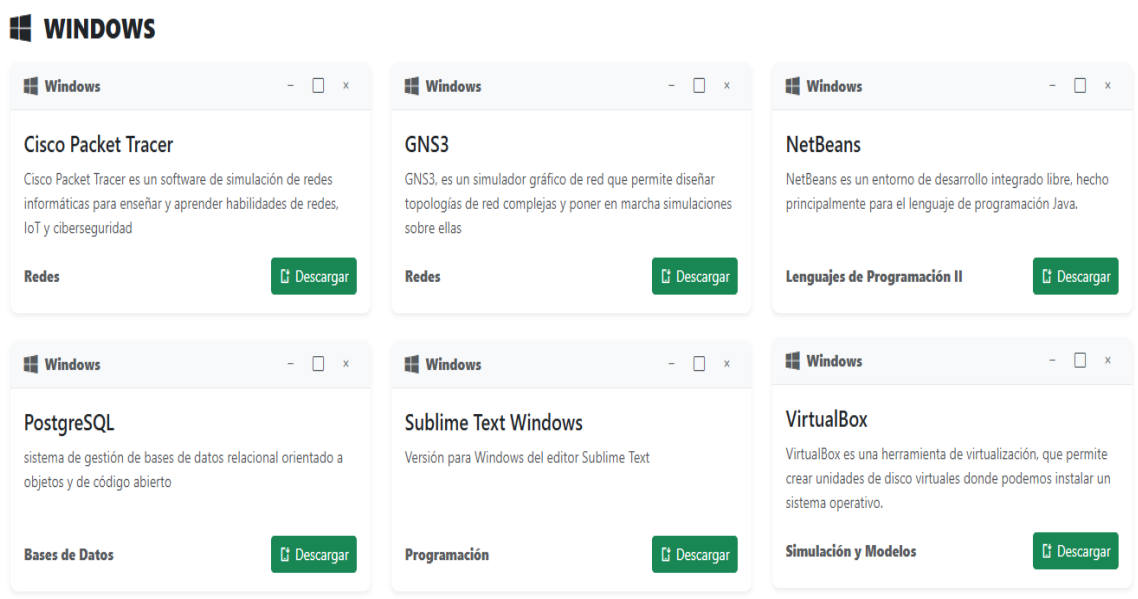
WINDOWS

Windows – ☐ ×

Cisco Packet Tracer

Cisco Packet Tracer es un software de simulación de redes informáticas para enseñar y aprender habilidades de redes, IoT y ciberseguridad

Redes

Descargar

Windows – ☐ ×

GNS3

GNS3, es un simulador gráfico de red que permite diseñar topologías de red complejas y poner en marcha simulaciones sobre ellas

Redes

Descargar

Windows – ☐ ×

NetBeans

NetBeans es un entorno de desarrollo integrado libre, hecho principalmente para el lenguaje de programación Java.

Lenguajes de Programación II

Descargar

Windows – ☐ ×

PostgreSQL

sistema de gestión de bases de datos relacional orientado a objetos y de código abierto

Bases de Datos

Descargar

Windows – ☐ ×

Sublime Text Windows

Versión para Windows del editor Sublime Text

Programación

Descargar

Windows – ☐ ×

VirtualBox

VirtualBox es una herramienta de virtualización, que permite crear unidades de disco virtuales donde podemos instalar un sistema operativo.

Simulación y Modelos

Descargar